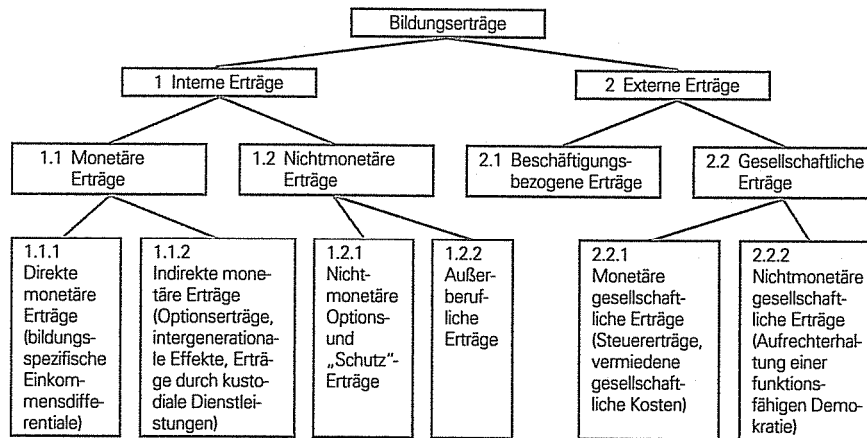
Bildungserträge

1 Interne Erträge

2 Externe Erträge

1.1 Monetäre Erträge

1.2 Nichtmonetäre Erträge

2.1 Beschäftigungsbezogene Erträge

2.2 Gesellschaftliche Erträge

1.1.1 Direkte monetäre Erträge (bildungsspezifische Einkommensdifferentiale)

1.1.2 Indirekte monetäre Erträge (Optionserträge, intergenerationale Effekte, Erträge durch kustodiale Dienstleistungen)

1.2.1 Nichtmonetäre Options- und „Schutz"-Erträge

1.2.2 Außerberufliche Erträge

2.2.1 Monetäre gesellschaftliche Erträge (Steuererträge, vermiedene gesellschaftliche Kosten)

2.2.2 Nichtmonetäre gesellschaftliche Erträge (Aufrechterhaltung einer funktionsfähigen Demokratie)